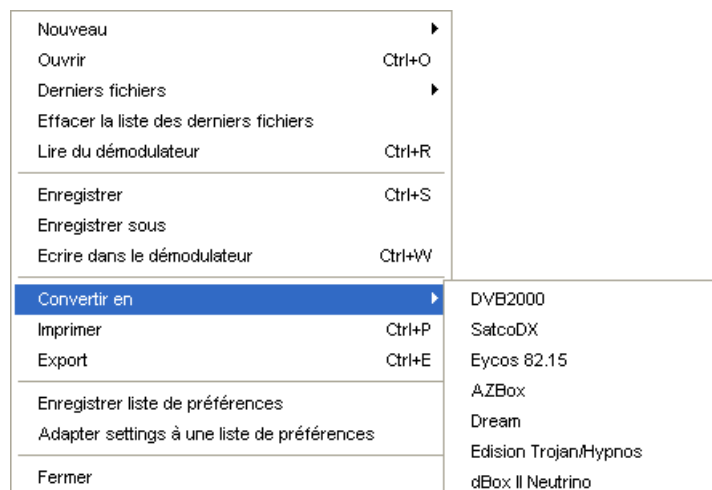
Nouveau
Ouvrir Ctrl+O
Derniers fichiers
Effacer la liste des derniers fichiers
Lire du démodulateur Ctrl+R

Enregistrer Ctrl+S
Enregistrer sous
Ecrire dans le démodulateur Ctrl+W

Convertir en
Imprimer Ctrl+P
Export Ctrl+E

Enregistrer liste de préférences
Adapter settings à une liste de préférences

Fermer

DVB2000
SatcoDX
Eycos 82.15
AZBox
Dream
Edision Trojan/Hypnos
dBox II Neutrino